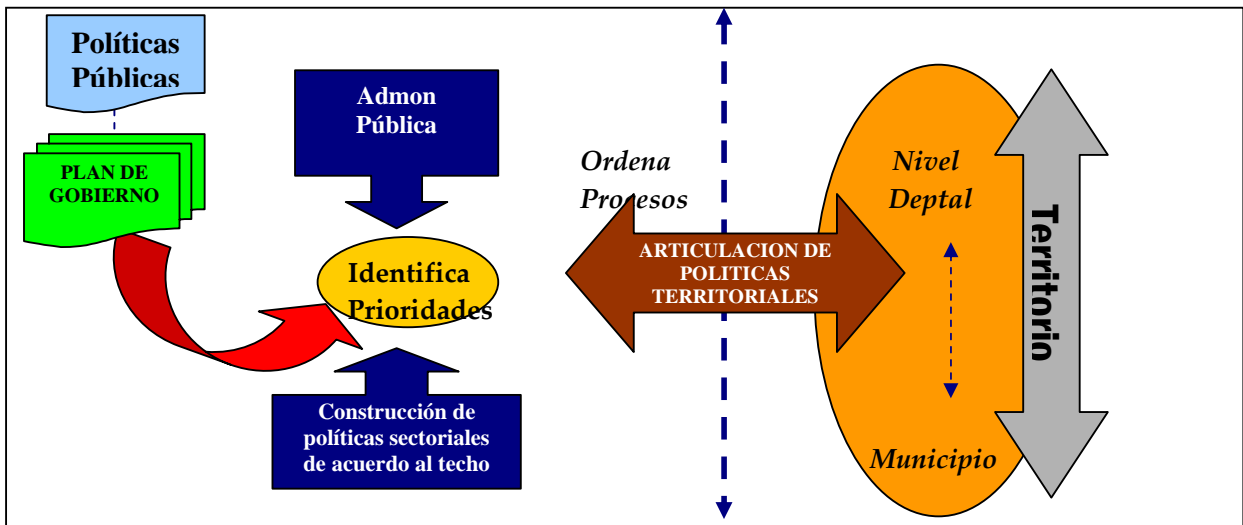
Políticas Públicas

PLAN DE GOBIERNO

Admon Pública

Identifica Prioridades

Construcción de políticas sectoriales de acuerdo al techo

Ordena Procesos

ARTICULACION DE POLITICAS TERRITORIALES

Nivel Deptal

Municipio

Territorio